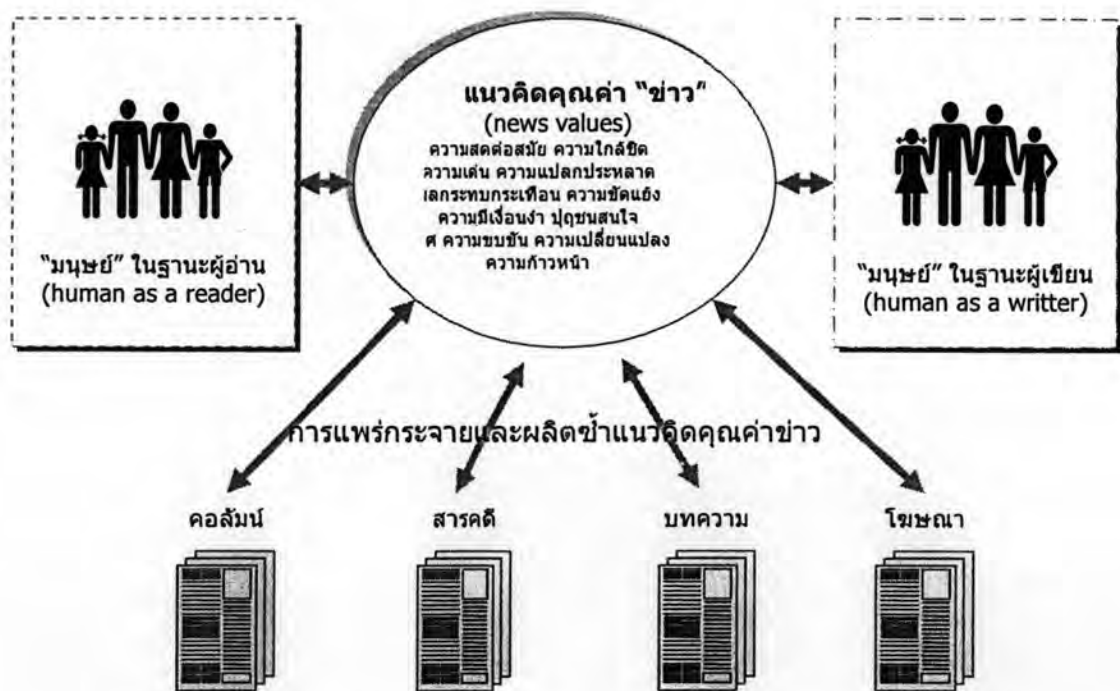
แนวคิดคุณค่า "ข่าว"
(news values)
ความสดต่อสมัย ความใกล้ชิด ความเด่น ความแปลกประหลาด เลกระทบกระเทือน ความขัดแย้ง ความมีเงื่อนงำ ปุถุชนสนใจ ศ ความขบขัน ความเปลี่ยนแปลง ความก้าวหน้า

"มนุษย์" ในฐานะผู้อ่าน
(human as a reader)

"มนุษย์" ในฐานะผู้เขียน
(human as a writter)

การแพร่กระจายและผลิตซ้ำแนวคิดคุณค่าข่าว

คอลัมน์

สารคดี

บทความ

โฆษณา